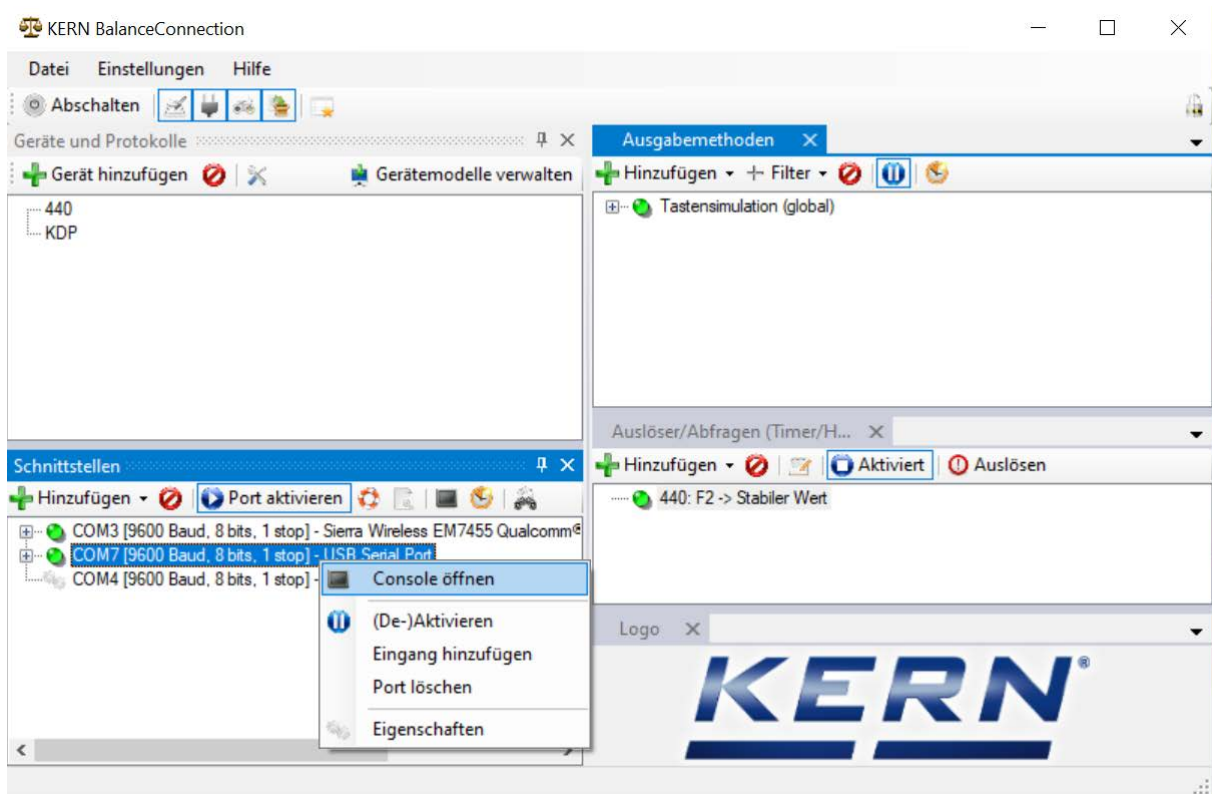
KERN BalanceConnection

Datei Einstellungen Hilfe

Abschalten

Geräte und Protokolle

Gerät hinzufügen

Gerätemodelle verwalten

440
KDP

Ausgabemethoden

Hinzufügen Filter

Tastensimulation (global)

Auslöser/Abfragen (Timer/H...

Hinzufügen

Aktiviert

Auslösen

440: F2 -> Stabiler Wert

Schnittstellen

Hinzufügen

Port aktivieren

COM3 [9600 Baud, 8 bits, 1 stop] - Sierra Wireless EM7455 Qualcomm
COM7 [9600 Baud, 8 bits, 1 stop] - USB Serial Port
COM4 [9600 Baud, 8 bits, 1 stop] -

Console öffnen
(De-)Aktivieren
Eingang hinzufügen
Port löschen
Eigenschaften

Logo

KERN®